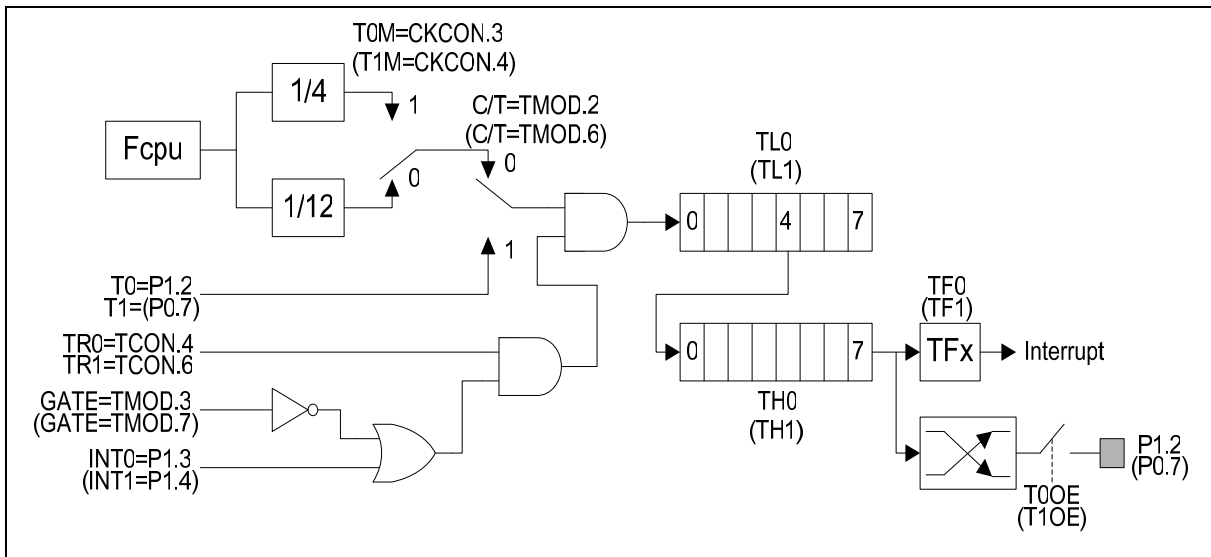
T0M=CKCON.3
(T1M=CKCON.4)

1/4

1

C/T=TMOD.2
(C/T=TMOD.6)

Fcpu

0

0

1/12

TL0
(TL1)

0

4

7

1

T0=P1.2
T1=(P0.7)

TF0
(TF1)

TR0=TCON.4
TR1=TCON.6

0

7

TFx

Interrupt

GATE=TMOD.3
(GATE=TMOD.7)

TH0
(TH1)

INT0=P1.3
(INT1=P1.4)

P1.2
(P0.7)

T0OE
(T1OE)